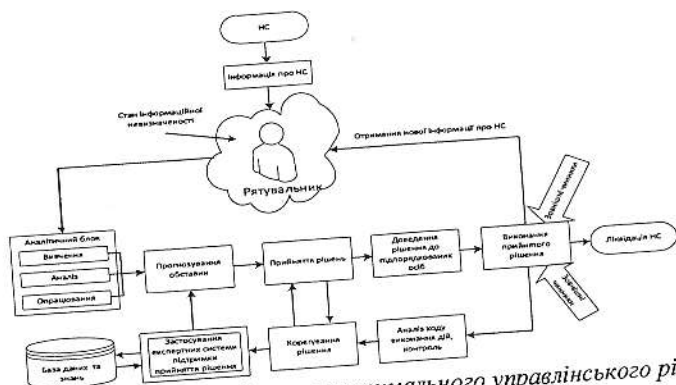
НС

Інформація про НС

Стан інформаційної невизначеності

Рятувальник

Отримання нової інформації про НС

Зовнішні чинники

Аналітичний блок

Вивчення

Аналіз

Опрацювання

Прогнозування обстановки

Прийняття рішень

Доведення рішення до підпорядкованих осіб

Виконання прийнятого рішення

Ліквідація НС

Внутрішні чинники

Аналіз ходу виконання дій, контроль

Коригування рішення

Застосування експертних систем підтримки прийняття рішення

База даних та знань

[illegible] оптимального управлінського рі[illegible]